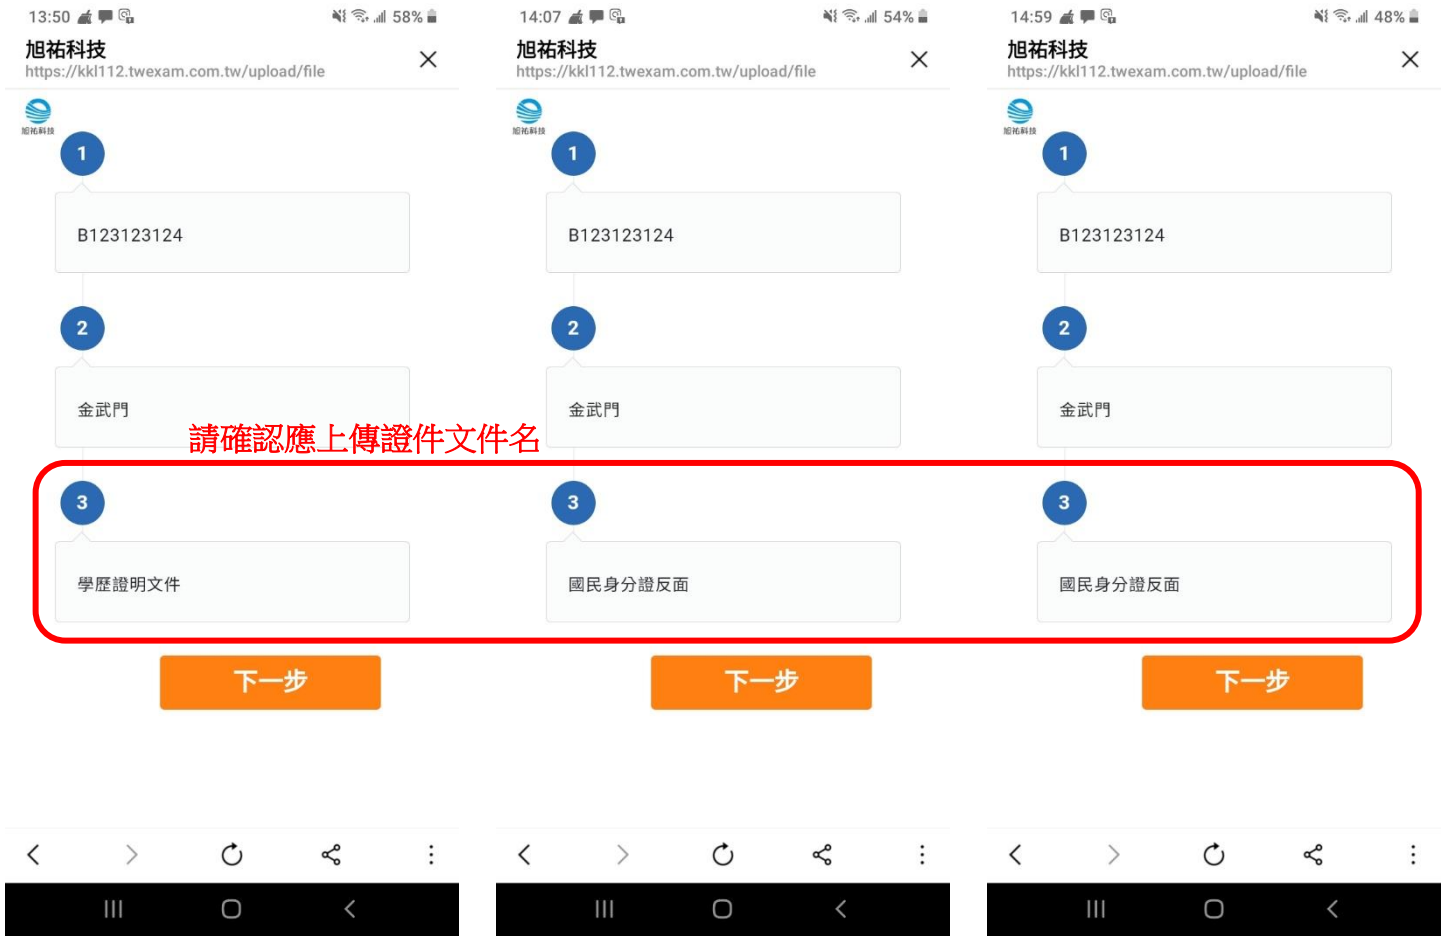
13:50 58%
旭祐科技
https://kkl112.twexam.com.tw/upload/file
旭祐科技
1
B123123124
2
金武門
3
學歷證明文件
下一步

14:07 54%
旭祐科技
https://kkl112.twexam.com.tw/upload/file
旭祐科技
1
B123123124
2
金武門
3
國民身分證反面
下一步

14:59 48%
旭祐科技
https://kkl112.twexam.com.tw/upload/file
旭祐科技
1
B123123124
2
金武門
3
國民身分證反面
下一步

請確認應上傳證件文件名